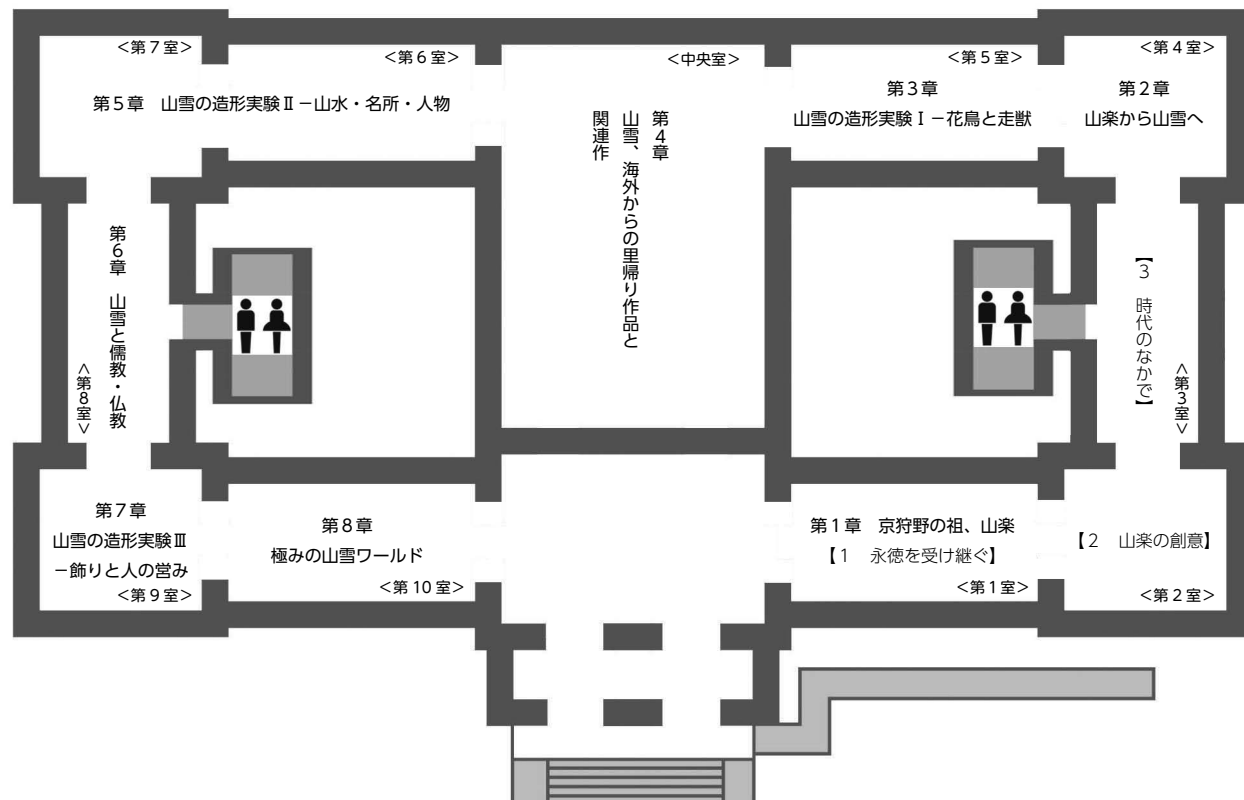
<第７室>

<第６室>

<中央室>

<第５室>

<第４室>

第５章　山雪の造形実験Ⅱ－山水・名所・人物

第４章　山雪、海外からの里帰り作品と関連作

第３章
山雪の造形実験Ⅰ－花鳥と走獣

第２章
山楽から山雪へ

第６章　山雪と儒教・仏教

<第８室>

【３　時代のなかで】

<第３室>

第７章
山雪の造形実験Ⅲ
－飾りと人の営み

<第９室>

第８章
極みの山雪ワールド

<第１０室>

第１章　京狩野の祖、山楽
【１　永徳を受け継ぐ】

<第１室>

【２　山楽の創意】

<第２室>